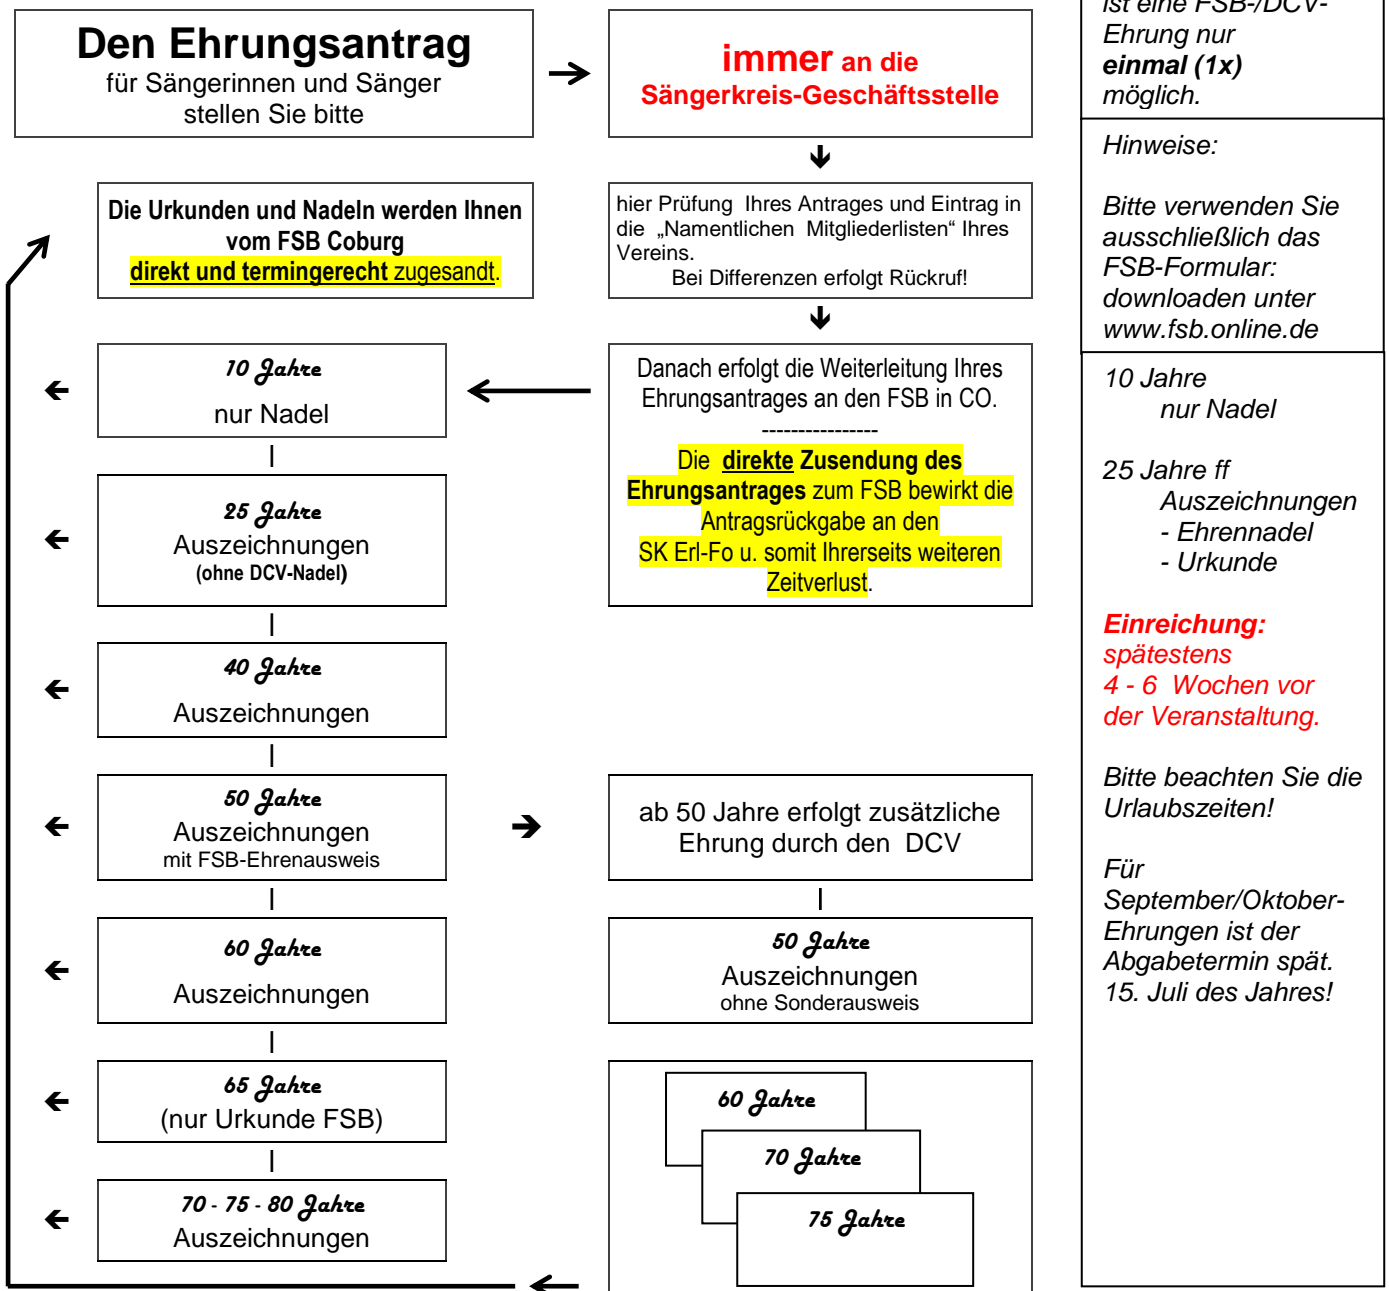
**Den Ehrungsantrag**
für Sängerinnen und Sänger
stellen Sie bitte

→

**immer** an die
Sängerkreis-Geschäftsstelle

ist eine FSB-/DCV-Ehrung nur **einmal (1x)** möglich.

Hinweise:

Bitte verwenden Sie ausschließlich das FSB-Formular: downloaden unter www.fsb.online.de

hier Prüfung Ihres Antrages und Eintrag in die „Namentlichen Mitgliederlisten“ Ihres Vereins.
Bei Differenzen erfolgt Rückruf!

**Die Urkunden und Nadeln werden Ihnen vom FSB Coburg direkt und termingerecht zugesandt.**

Danach erfolgt die Weiterleitung Ihres Ehrungsantrages an den FSB in CO.
----------------
Die **direkte Zusendung des Ehrungsantrages** zum FSB bewirkt die Antragsrückgabe an den SK Erl-Fo u. somit Ihrerseits weiteren Zeitverlust.

10 Jahre
nur Nadel

25 Jahre
Auszeichnungen
(ohne DCV-Nadel)

40 Jahre
Auszeichnungen

50 Jahre
Auszeichnungen
mit FSB-Ehrenausweis

60 Jahre
Auszeichnungen

65 Jahre
(nur Urkunde FSB)

70 - 75 - 80 Jahre
Auszeichnungen

ab 50 Jahre erfolgt zusätzliche Ehrung durch den DCV

50 Jahre
Auszeichnungen
ohne Sonderausweis

60 Jahre

70 Jahre

75 Jahre

10 Jahre
nur Nadel

25 Jahre ff
Auszeichnungen
- Ehrennadel
- Urkunde

**Einreichung:**
spätestens
4 - 6 Wochen vor der Veranstaltung.

Bitte beachten Sie die Urlaubszeiten!

Für September/Oktober-Ehrungen ist der Abgabetermin spät. 15. Juli des Jahres!